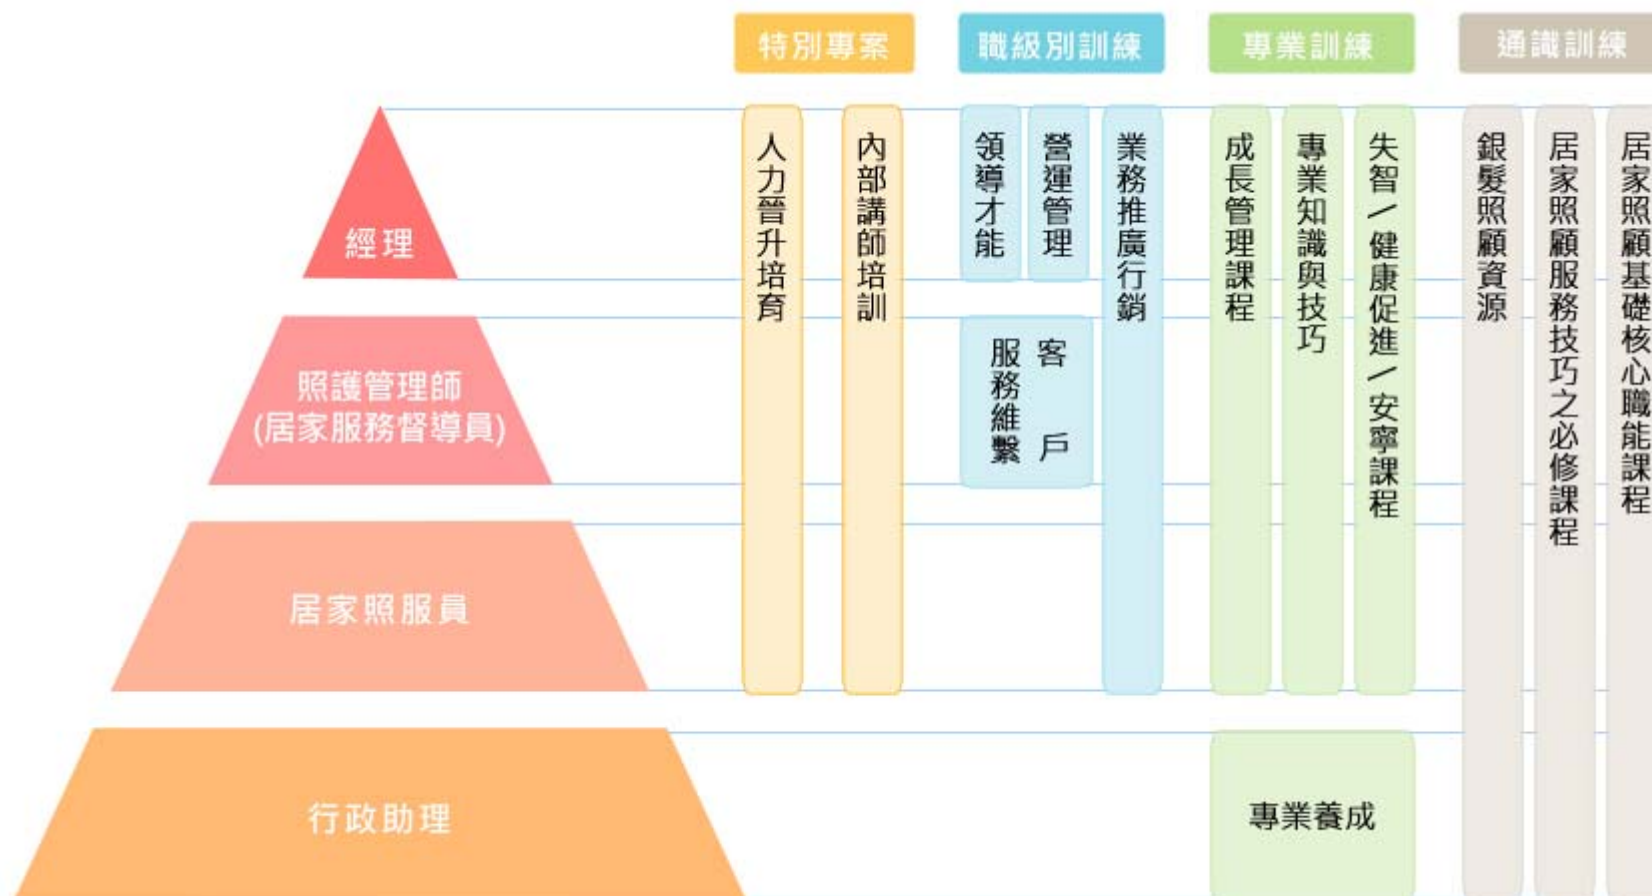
特別專案

職級別訓練

專業訓練

通識訓練

經理

照護管理師
(居家服務督導員)

居家照服員

行政助理

人力晉升培育

內部講師培訓

領導才能

營運管理

客戶服務維繫

業務推廣行銷

成長管理課程

專業知識與技巧

失智/健康促進/安寧課程

專業養成

銀髮照顧資源

居家照顧服務技巧之必修課程

居家照顧基礎核心職能課程